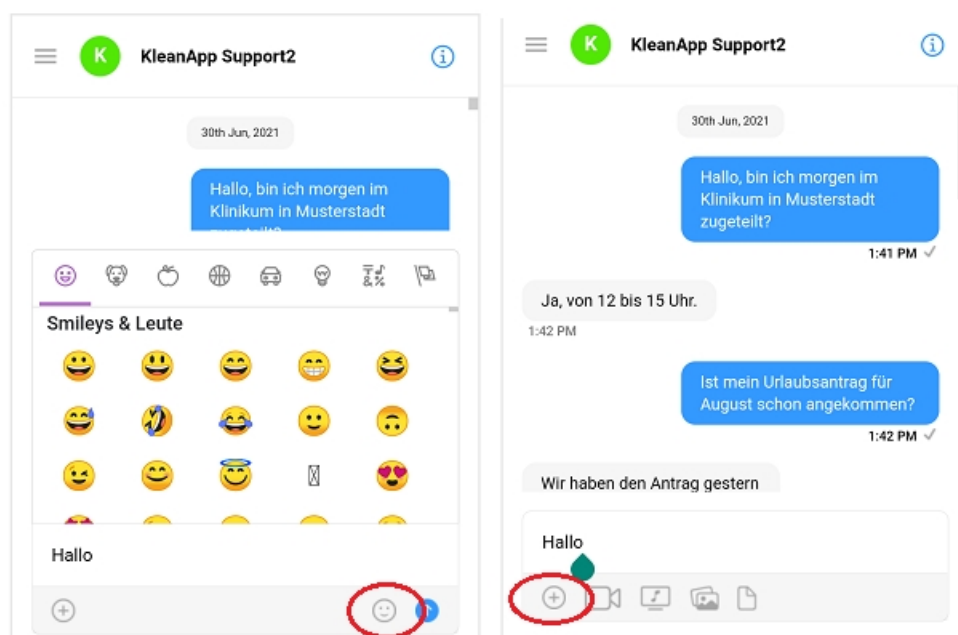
K KleanApp Support2

30th Jun, 2021

Hallo, bin ich morgen im Klinikum in Musterstadt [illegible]

Smileys & Leute

Hallo

K KleanApp Support2

30th Jun, 2021

Hallo, bin ich morgen im Klinikum in Musterstadt zugeteilt?

1:41 PM

Ja, von 12 bis 15 Uhr.

1:42 PM

Ist mein Urlaubsantrag für August schon angekommen?

1:42 PM

Wir haben den Antrag gestern

Hallo